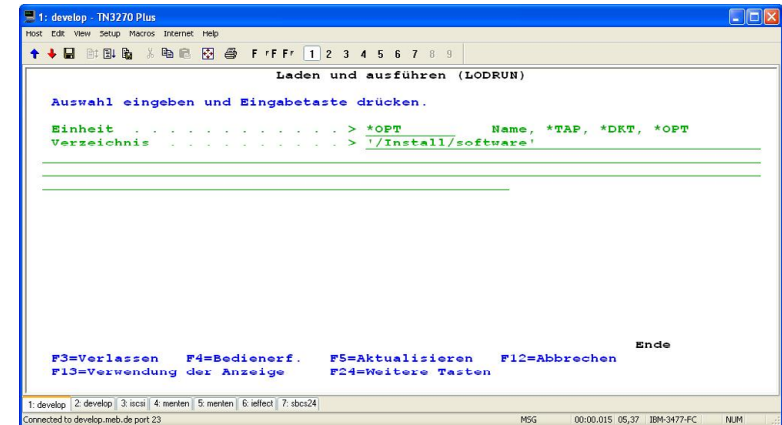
1: develop - TN3270 Plus

Host Edit View Setup Macros Internet Help

F rF Fr 1 2 3 4 5 6 7 8 9

Laden und ausführen (LODRUN)

Auswahl eingeben und Eingabetaste drücken.

Einheit . . . . . . . . . . . . . > *OPT Name, *TAP, *DKT, *OPT
Verzeichnis . . . . . . . . . . . > '/Install/software'

Ende

F3=Verlassen F4=Bedienerf. F5=Aktualisieren F12=Abbrechen
F13=Verwendung der Anzeige F24=Weitere Tasten

1: develop | 2: develop | 3: iscsi | 4: menten | 5: menten | 6: ieffect | 7: sbcs24

Connected to develop.meb.de port 23 MSG 00:00.015 05,37 IBM-3477-FC NUM